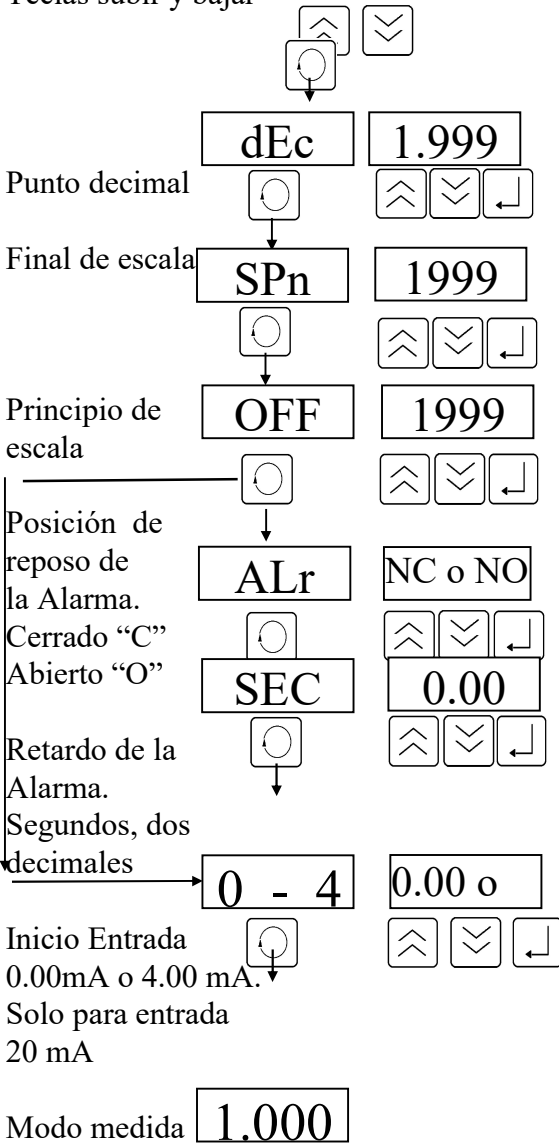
Teclas subir y bajar

dEc 1.999

Punto decimal

Final de escala SPn 1999

Principio de escala OFF 1999

Posición de reposo de la Alarma. Cerrado “C” Abierto “O” ALr NC o NO

SEC 0.00

Retardo de la Alarma. Segundos, dos decimales

0 - 4 0.00 o

Inicio Entrada 0.00mA o 4.00 mA. Solo para entrada 20 mA

Modo medida 1.000